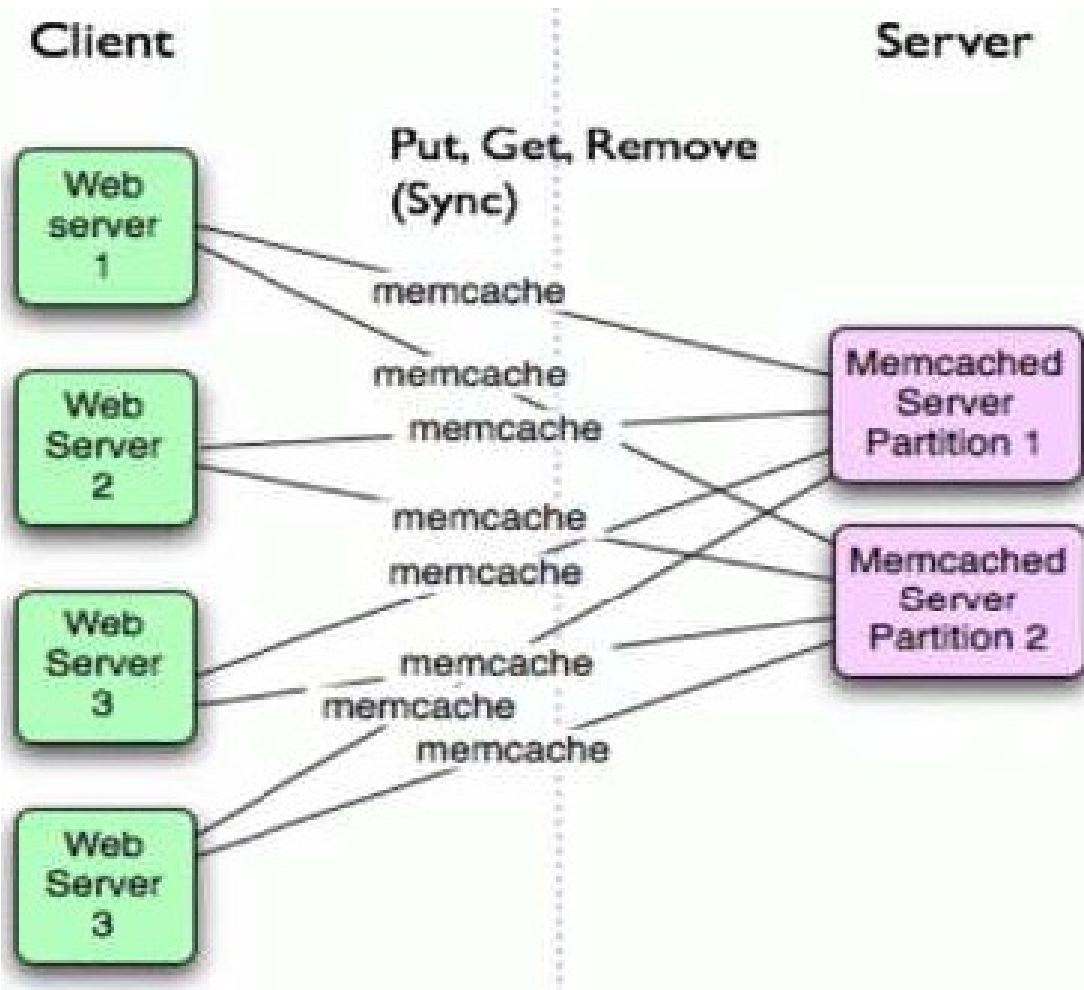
Client

Server

Put, Get, Remove (Sync)

Web server 1

Web Server 2

Web Server 3

Web Server 3

memcache

memcache

memcache

memcache

memcache

memcache

memcache

memcache

Memcached Server Partition 1

Memcached Server Partition 2